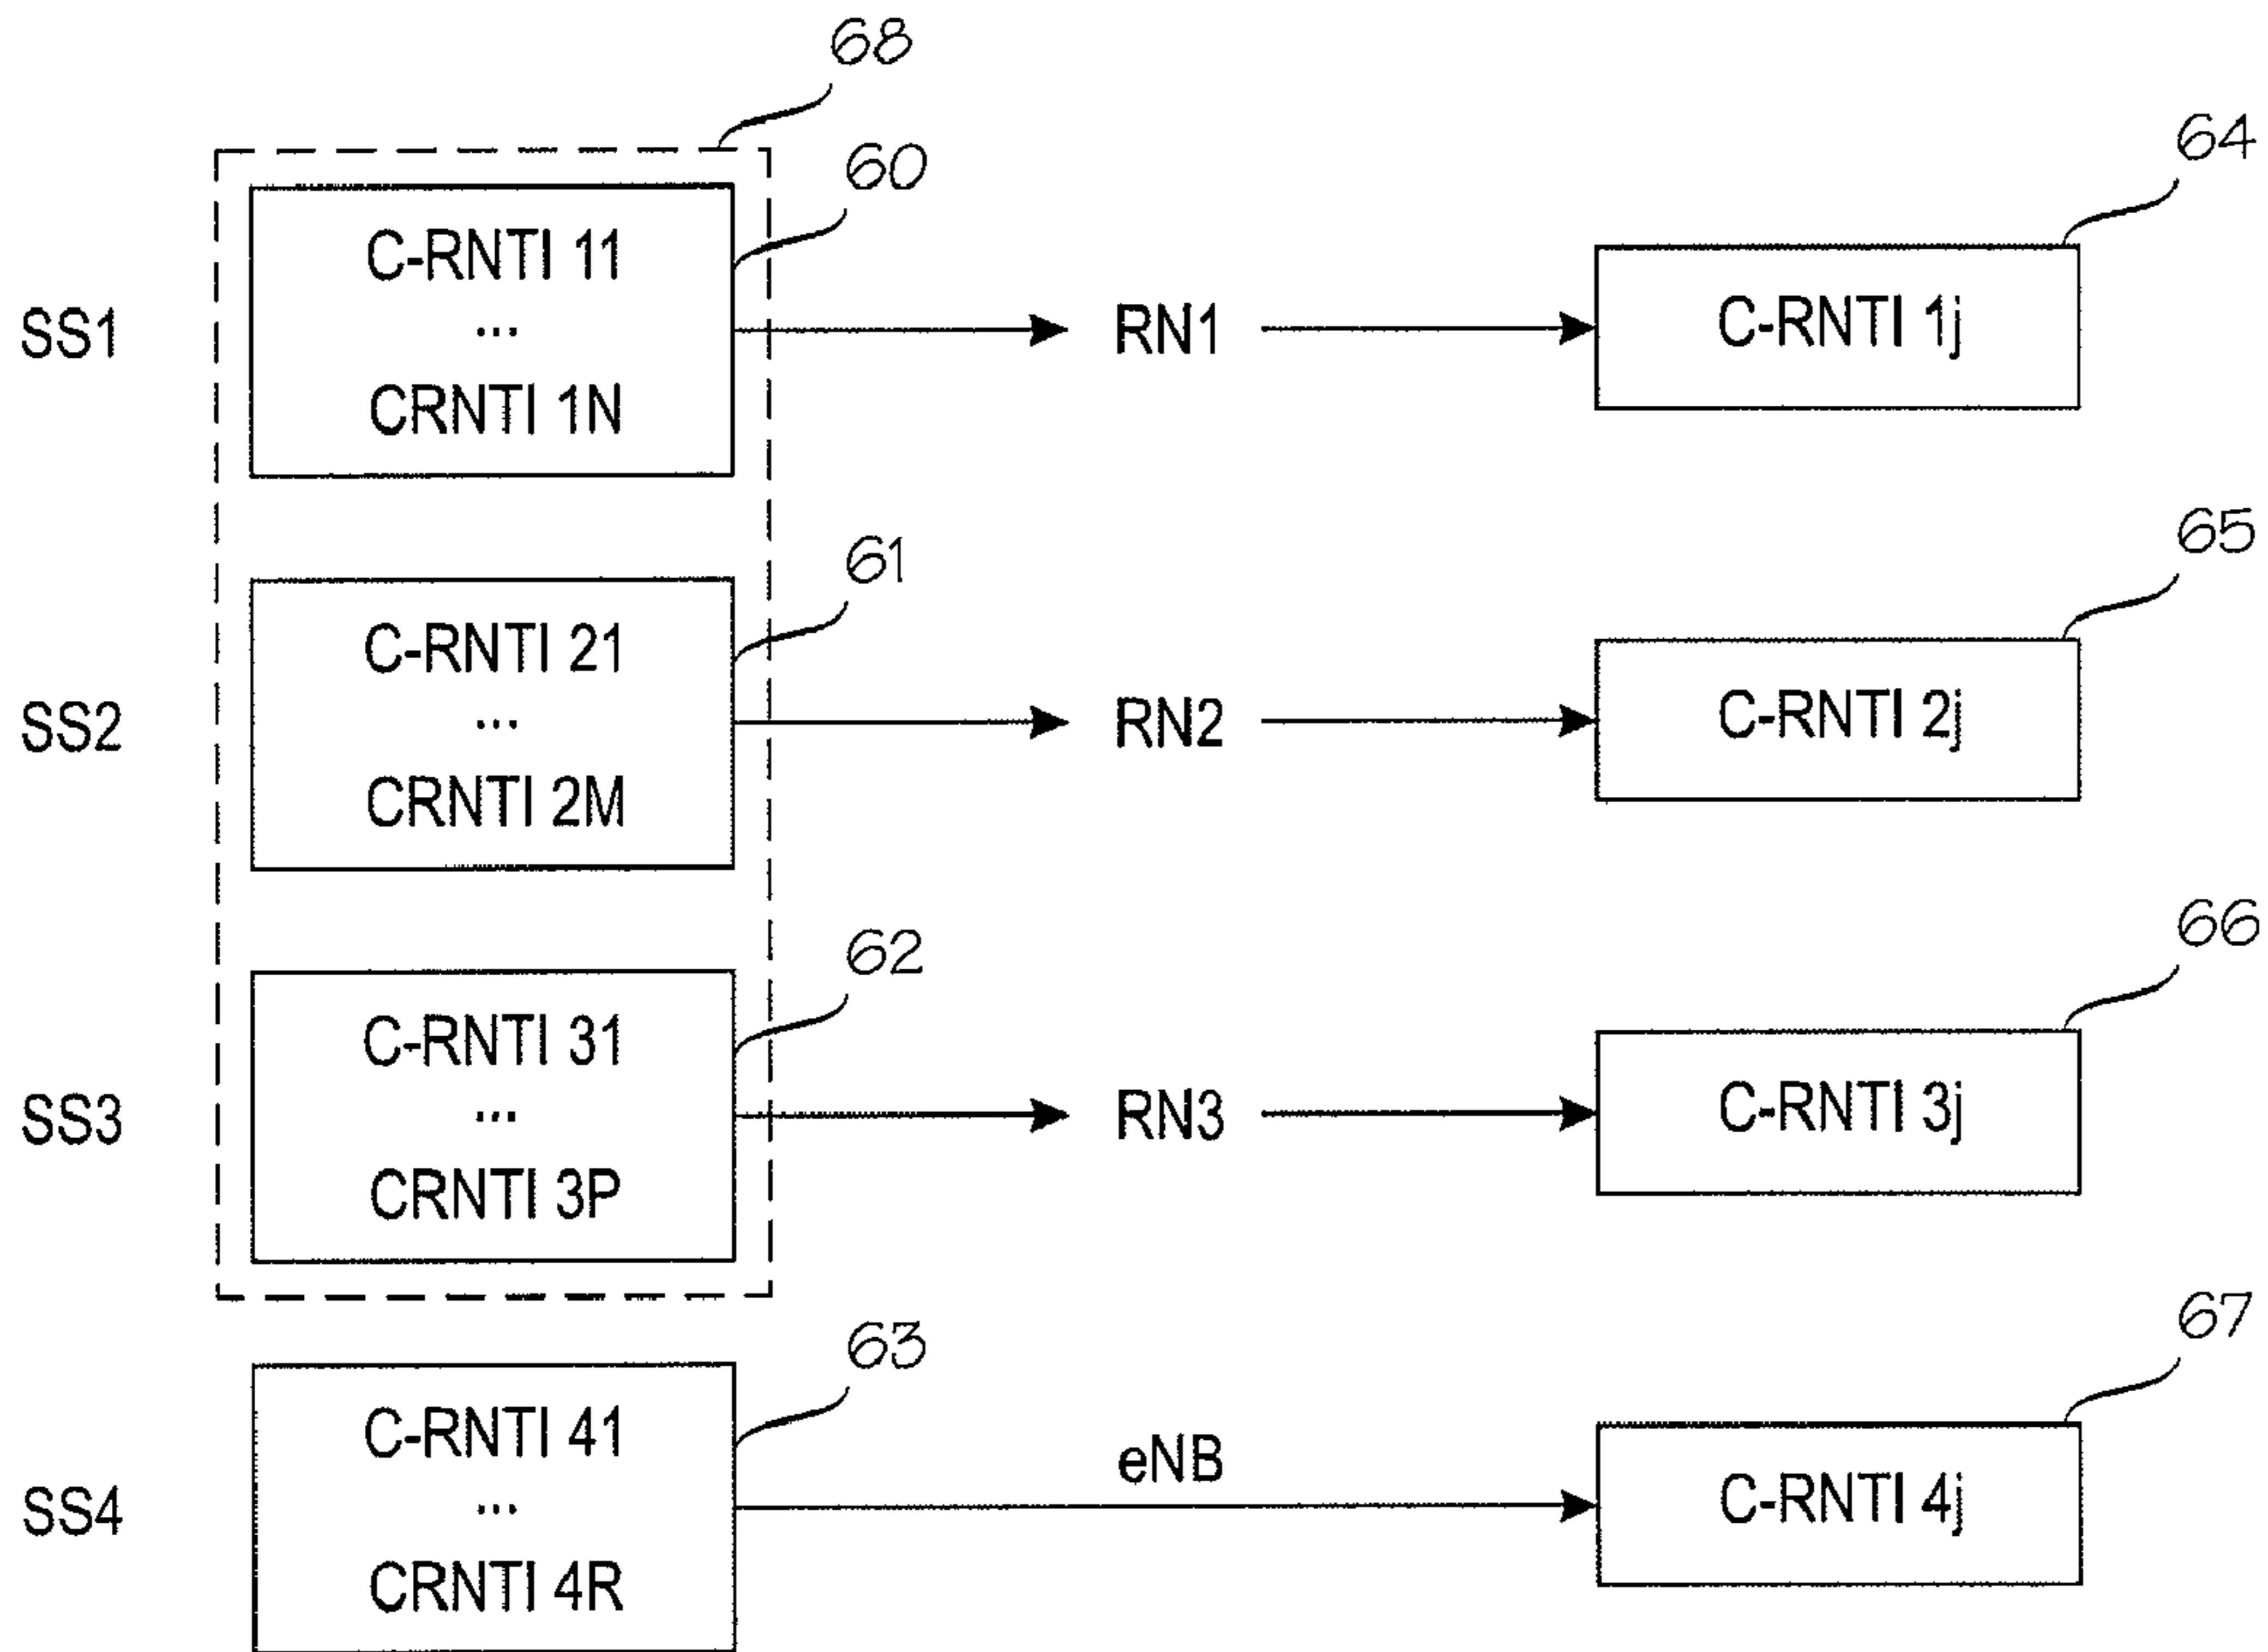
68

64

60

SS1

C-RNTI 11
...
CRNTI 1N

RN1

C-RNTI 1j

65

61

SS2

C-RNTI 21
...
CRNTI 2M

RN2

C-RNTI 2j

66

62

SS3

C-RNTI 31
...
CRNTI 3P

RN3

C-RNTI 3j

67

63

SS4

C-RNTI 41
...
CRNTI 4R

eNB

C-RNTI 4j